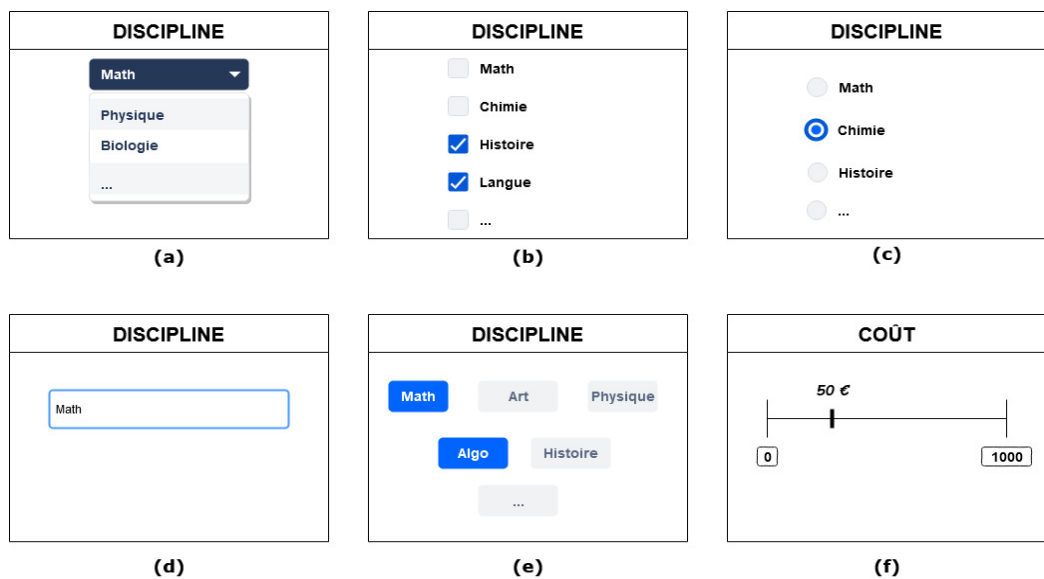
DISCIPLINE

Math

Physique

Biologie

...

(a)

DISCIPLINE

Math

Chimie

Histoire

Langue

...

(b)

DISCIPLINE

Math

Chimie

Histoire

...

(c)

DISCIPLINE

Math

(d)

DISCIPLINE

Math Art Physique

Algo Histoire

...

(e)

COÛT

50 €

0

1000

(f)